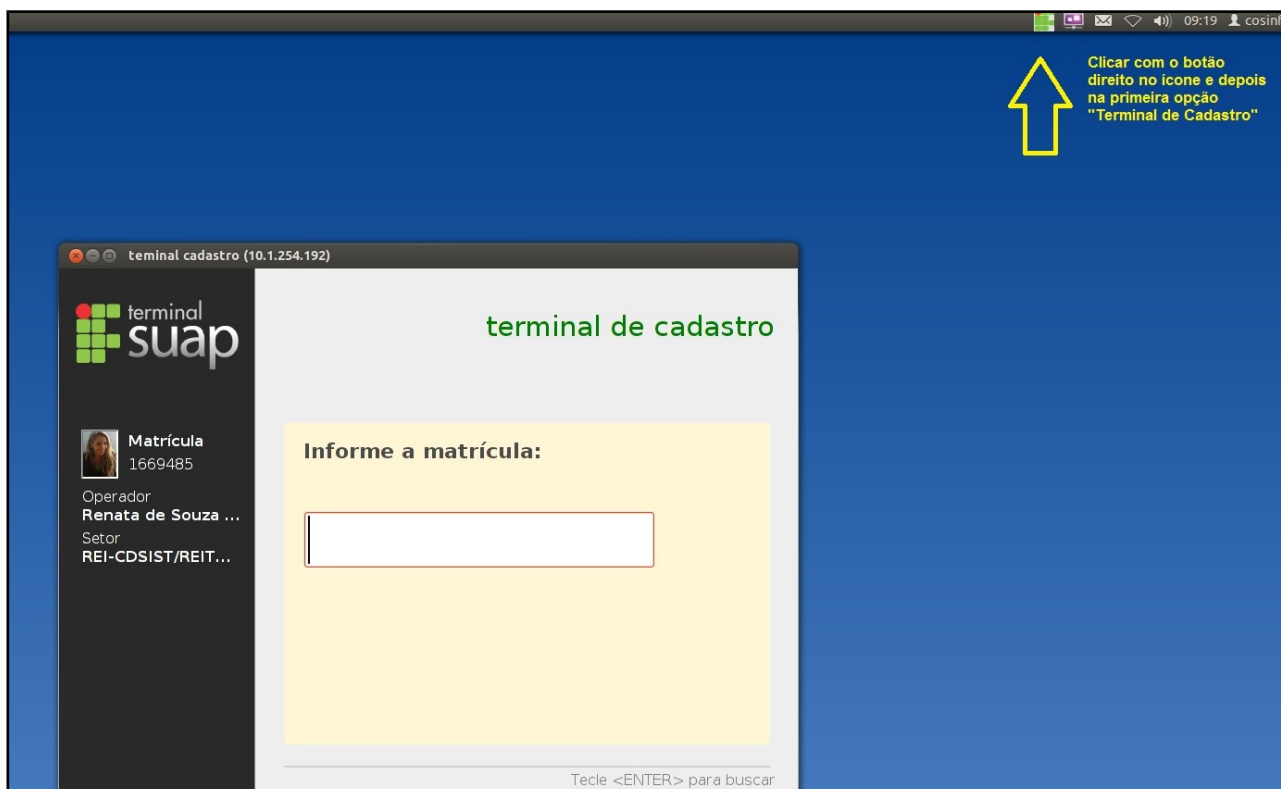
09:19 cosinf

Clicar com o botão direito no icone e depois na primeira opção "Terminal de Cadastro"

teminal cadastro (10.1.254.192)

terminal suap

terminal de cadastro

Matrícula
1669485

Operador
Renata de Souza ...
Setor
REI-CDSIST/REIT...

Informe a matrícula:

Tecle <ENTER> para buscar